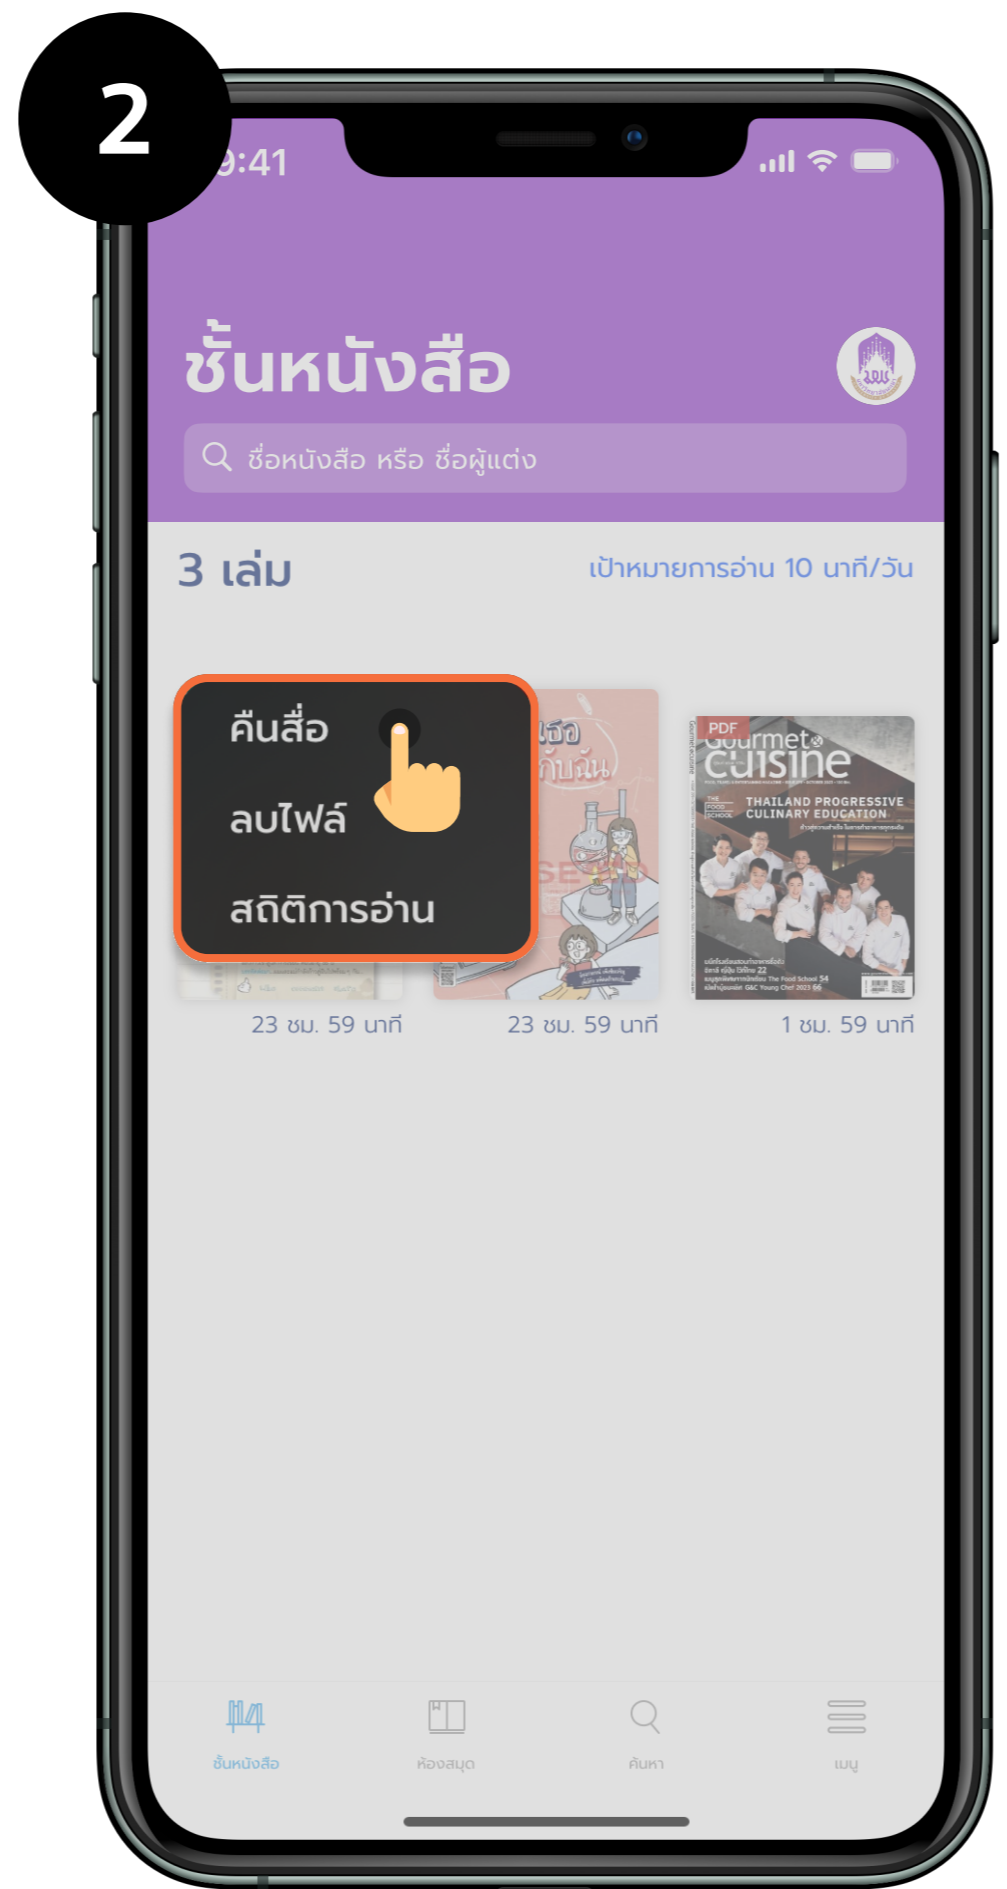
2

9:41

ชั้นหนังสือ

ชื่อหนังสือ หรือ ชื่อผู้แต่ง

3 เล่ม

เป้าหมายการอ่าน 10 นาที/วัน

คืนสื่อ

ลบไฟล์

สถิติการอ่าน

PDF

Gourmet & Cuisine

THAILAND PROGRESSIVE CULINARY EDUCATION

23 ชม. 59 นาที

23 ชม. 59 นาที

1 ชม. 59 นาที

ชั้นหนังสือ

ห้องสมุด

ค้นหา

เมนู